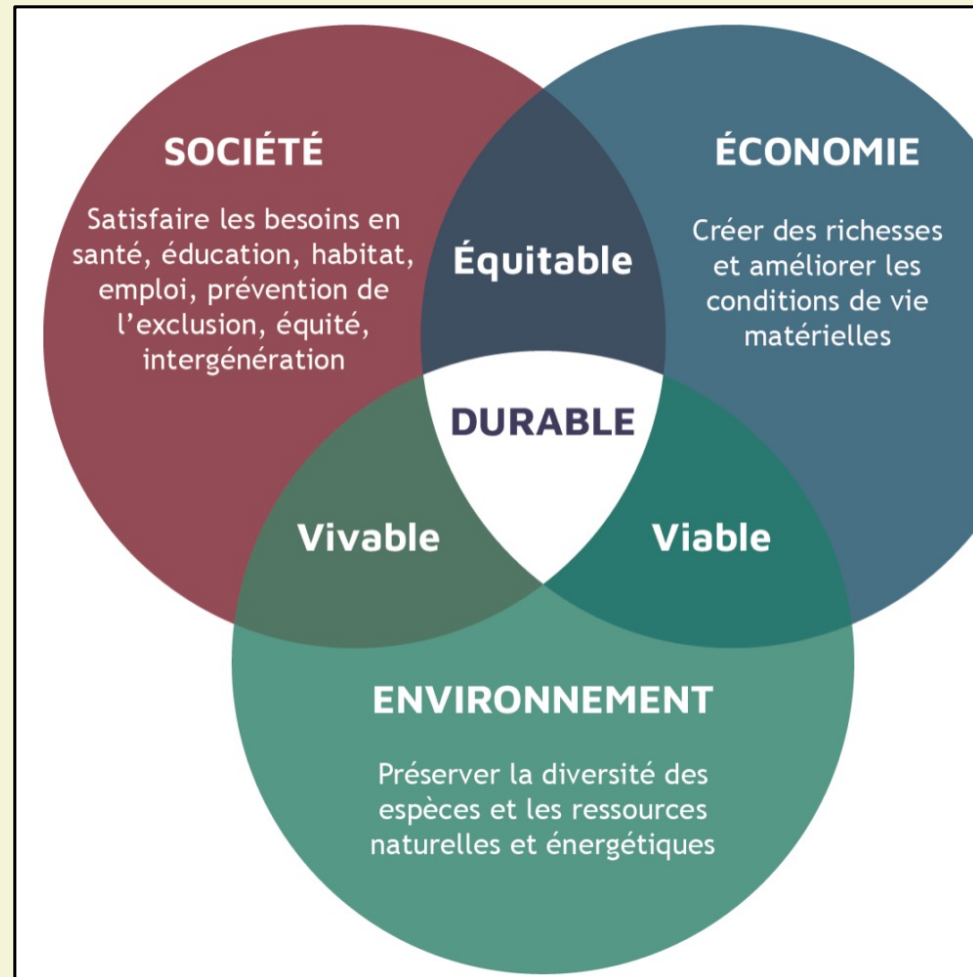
SOCIÉTÉ

Satisfaire les besoins en santé, éducation, habitat, emploi, prévention de l'exclusion, équité, intergénération

Équitable

ÉCONOMIE

Créer des richesses et améliorer les conditions de vie matérielles

DURABLE

Vivable

Viable

ENVIRONNEMENT

Préserver la diversité des espèces et les ressources naturelles et énergétiques